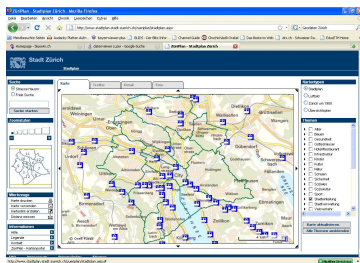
ZüriPlan - Stadtplan Zürich - Mozilla Firefox

Datei Bearbeiten Ansicht Chronik Lesezeichen Extras Hilfe

http://www.stadtplan.stadt-zuerich.ch/zueriplan/stadtplan.aspx

Homepage - Beeerb.Ch

Stadt Zürich

Stadtplan

Suche

Strasse/Hausnr.

Freie Suche

Suche starten

Zoomstufe

Werkzeuge

Informationen

Karte
Luftbild
Zürich vor 1900
Übersichtsplan

Themen

Alter
Bäder
Gesundheit
Hallenbäder
Kultur
Schulen
Sport
Stadtverwaltung
Verkehr

Karte aktualisieren
Alle Themen ausblenden

Zürich

Oerlikon

Altstetten

Wollishofen

http://www.stadtplan.stadt-zuerich.ch/zueriplan/stadtplan.aspx